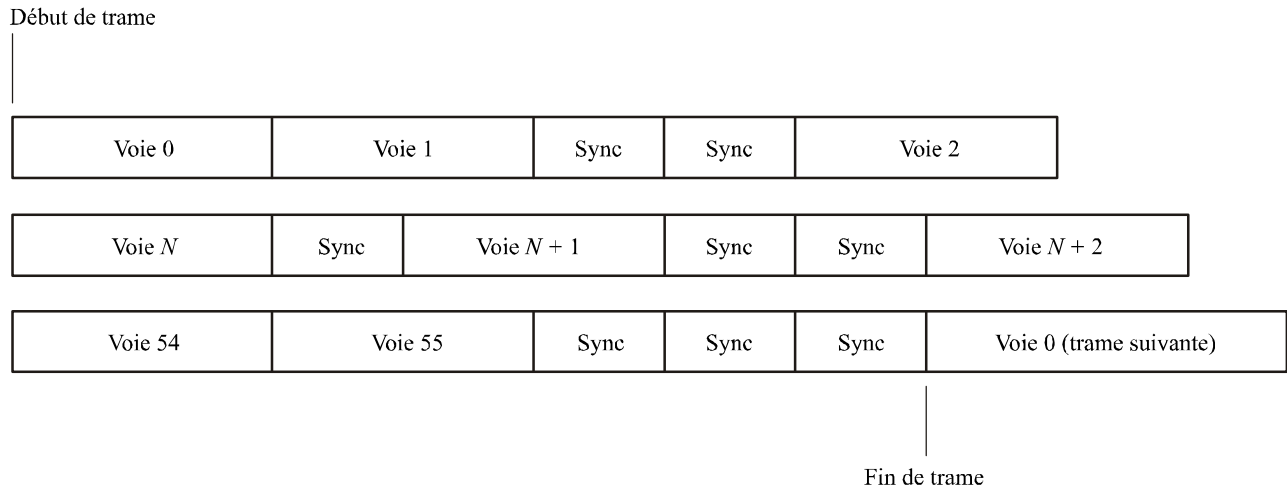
Début de trame

| Voie 0 | Voie 1 | Sync | Sync | Voie 2 |
|---|---|---|---|---|

| Voie $N$ | Sync | Voie $N + 1$ | Sync | Sync | Voie $N + 2$ |
|---|---|---|---|---|---|

| Voie 54 | Voie 55 | Sync | Sync | Sync | Voie 0 (trame suivante) |
|---|---|---|---|---|---|

Fin de trame